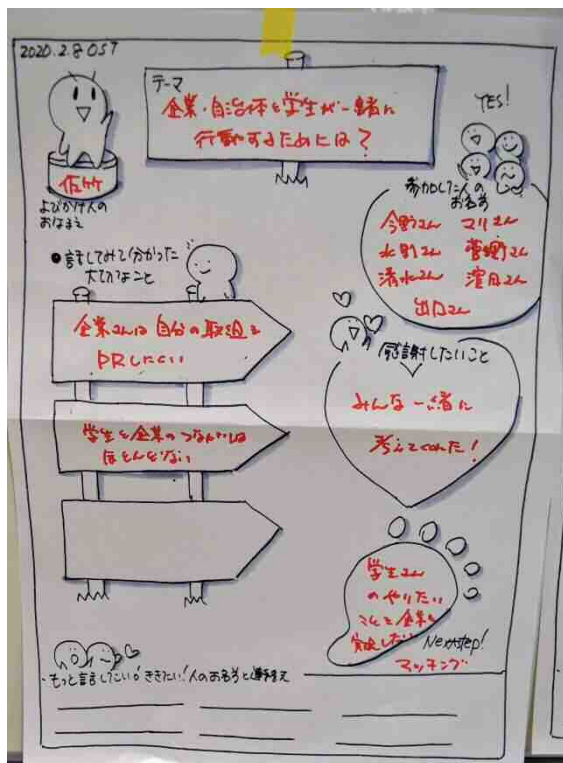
2020.2.8 OST

テーマ
企業・自治体と学生が一緒に行動するためには？

YES!

佐竹
よびかけ人のおなまえ

参加した人のおなまえ
今野さん　マリさん
水野さん　菅野さん
清水さん　渡辺さん
山口さん

●話してみて分かった大切なこと

企業さんは自分の取組をPRしたい

学生と企業のつながりはほとんどない

感謝したいこと
みんな一緒に考えてくれた！

学生さんのやりたいことと企業を繋ぐ
Next step!
マッチング

ウィー
もっと話したい！ききたい！人のおなまえと連絡先